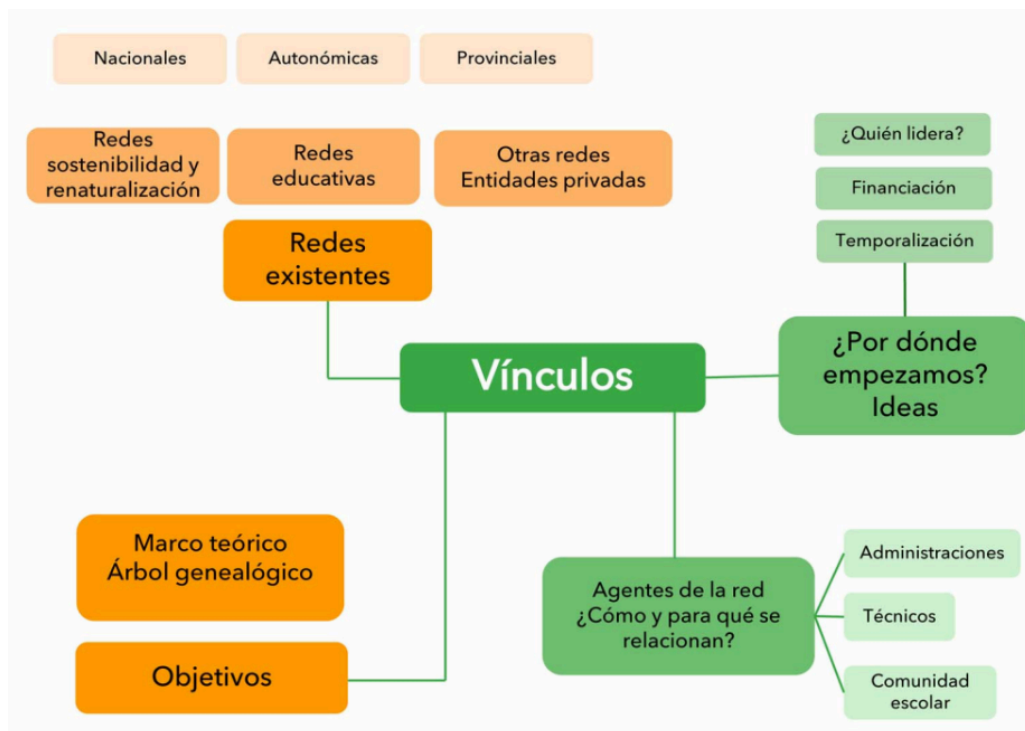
Nacionales

Autonómicas

Provinciales

Redes sostenibilidad y renaturalización

Redes educativas

Otras redes Entidades privadas

Redes existentes

¿Quién lidera?

Financiación

Temporalización

Vínculos

¿Por dónde empezamos? Ideas

Marco teórico Árbol genealógico

Objetivos

Agentes de la red ¿Cómo y para qué se relacionan?

Administraciones

Técnicos

Comunidad escolar